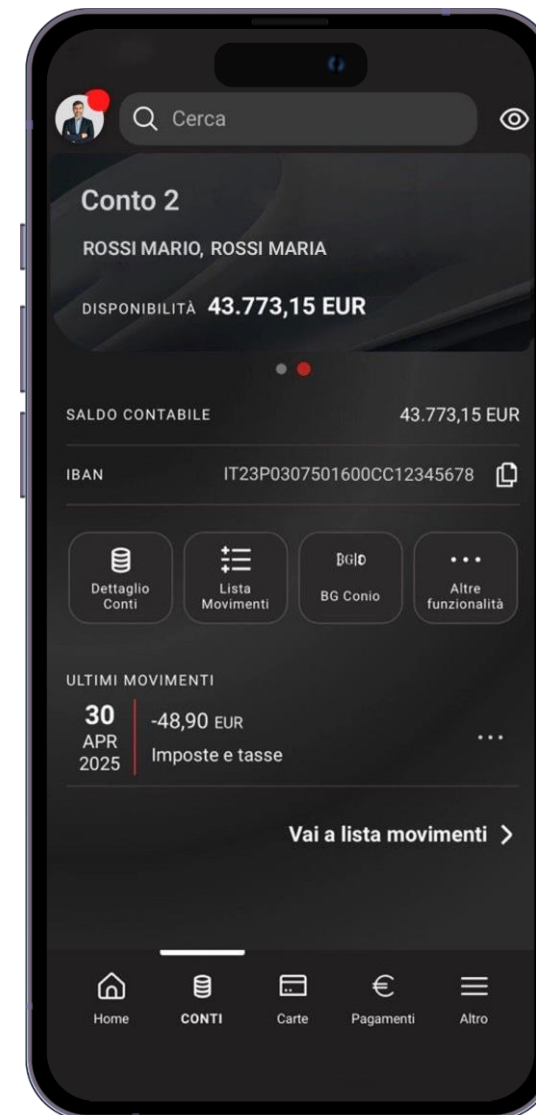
Cerca

Conto 2

ROSSI MARIO, ROSSI MARIA

DISPONIBILITÀ 43.773,15 EUR

SALDO CONTABILE 43.773,15 EUR

IBAN IT23P0307501600CC12345678

Dettaglio Conti

Lista Movimenti

BG|D

BG Conio

...

Altre funzionalità

ULTIMI MOVIMENTI

30 APR 2025

-48,90 EUR

Imposte e tasse

...

Vai a lista movimenti >

Home

CONTI

Carte

€

Pagamenti

Altro